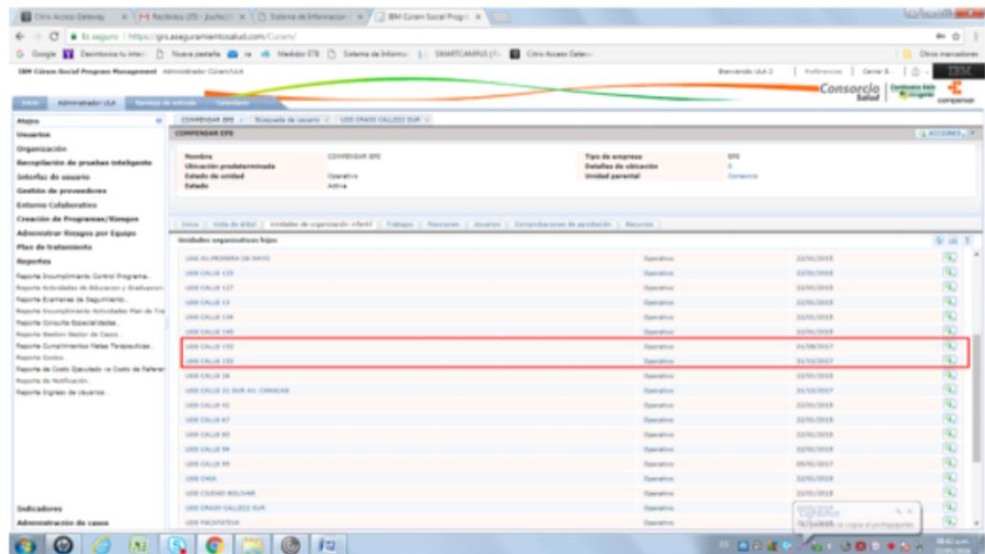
Citrix Access Gateway | Recibidos (25) - jfuerte | Sistema de Informacion | IBM Cúram Social Progr

Es seguro | https://grs.aseguramientosalud.com/Curam/

Google | Decriticasa tu inter | Nueva pestaña | Medidor ETB | Sistema de Informac | SMARTCAMPUS | Citrix Access Gatew | Otros marcadores

IBM Cúram Social Program Management Administrador Cúram ULA

Bienvenido ULA 2 | Preferencias | Cerrar S. | IBM

Consorcio Salud | Compensar

Inicio | Administrador ULA | Servicio de entrada | Compruebe

Atajos
Usuarios
Organización
Recopilación de pruebas inteligente
Interfaz de usuario
Gestión de proveedores
Entorno Colaborativo
Creación de Programas/Riesgos
Administrar Riesgos por Equipo
Plan de tratamiento
Reportes
Reporte Incumplimiento Control Programa...
Reporte Actividades de Educacion y Graduacion
Reporte Examenes de Seguimiento...
Reporte Incumplimiento Actividades Plan de Tra
Reporte Consulta Especialidades...
Reporte Gestion Gestor de Casos...
Reporte Cumplimientos Metas Terapeuticas...
Reporte Costos...
Reporte de Costo Ejecutado vs Costo de Referen
Reporte de Notificación...
Reporte Ingreso de usuarios...
Indicadores
Administración de casos

COMPENSAR EPS | Búsqueda de usuario | UOE CRASS CALLE51 SUR

COMPENSAR EPS

Acciones

| Nombre | COMPENSAR EPS | Tipo de empresa | EPS |
|---|---|---|---|
| Ubicación predeterminada | | Detalles de ubicación | 0 |
| Estado de unidad | Operativo | Unidad parental | Consorcio |
| Estado | Activo | | |

Inicio | Vista de árbol | Unidades de organización infantil | Trabajo | Posiciones | Usuarios | Comprobaciones de aprobación | Recursos

Unidades organizativas hijas

| | | |
|---|---|---|
| UOE AV PRIMERA DE MAYO | Operativo | 22/01/2018 |
| UOE CALLE 125 | Operativo | 22/01/2018 |
| UOE CALLE 127 | Operativo | 22/01/2018 |
| UOE CALLE 13 | Operativo | 22/01/2018 |
| UOE CALLE 134 | Operativo | 22/01/2018 |
| UOE CALLE 140 | Operativo | 22/01/2018 |
| UOE CALLE 153 | Operativo | 01/08/2017 |
| UOE CALLE 153 | Operativo | 31/10/2017 |
| UOE CALLE 26 | Operativo | 22/01/2018 |
| UOE CALLE 31 SUR AV. CARACAS | Operativo | 31/10/2017 |
| UOE CALLE 42 | Operativo | 22/01/2018 |
| UOE CALLE 67 | Operativo | 22/01/2018 |
| UOE CALLE 80 | Operativo | 22/01/2018 |
| UOE CALLE 94 | Operativo | 22/01/2018 |
| UOE CALLE 95 | Operativo | 09/01/2017 |
| UOE CHIA | Operativo | 22/01/2018 |
| UOE CIUDAD BOLIVAR | Operativo | 22/01/2018 |
| UOE CRASS CALLE51 SUR | Operativo | 22/01/2018 |
| UOE FACATATIVA | Operativo | 22/01/2018 |

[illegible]